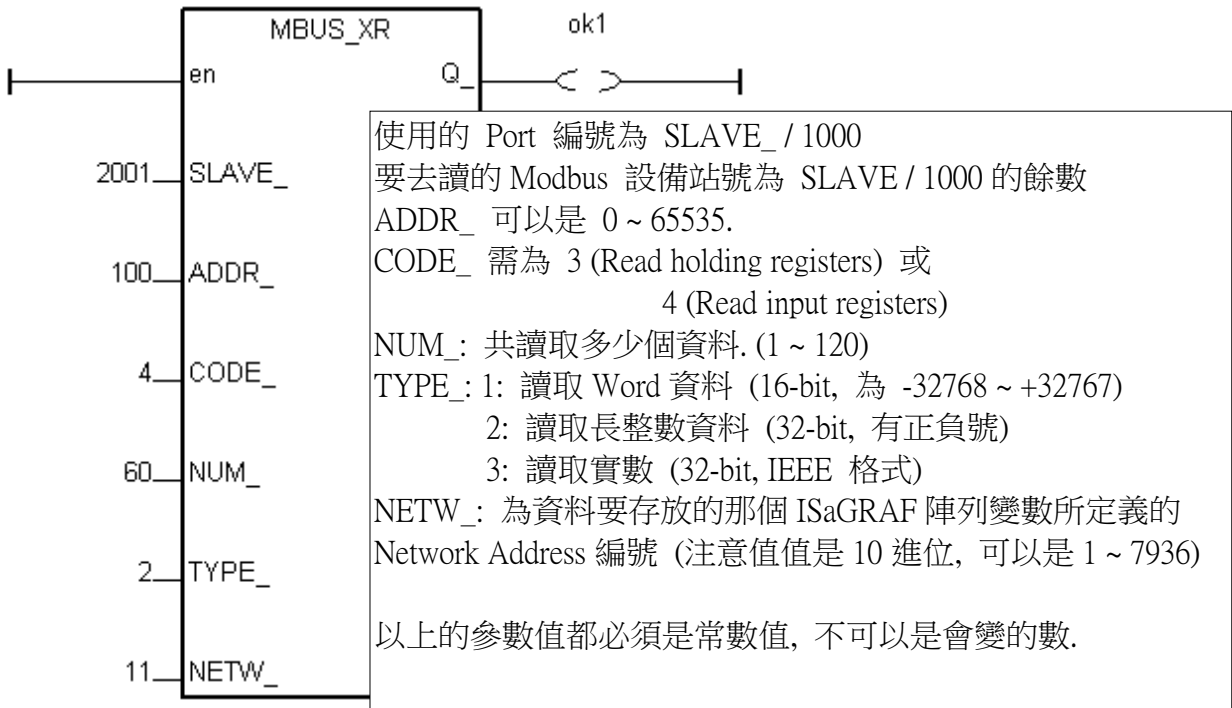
MBUS_XR

ok1

en

Q_

2001 SLAVE_

100 ADDR_

4 CODE_

60 NUM_

2 TYPE_

11 NETW_

使用的 Port 編號為 SLAVE_ / 1000
要去讀的 Modbus 設備站號為 SLAVE / 1000 的餘數
ADDR_ 可以是 0 ~ 65535.
CODE_ 需為 3 (Read holding registers) 或
4 (Read input registers)
NUM_: 共讀取多少個資料. (1 ~ 120)
TYPE_: 1: 讀取 Word 資料 (16-bit, 為 -32768 ~ +32767)
2: 讀取長整數資料 (32-bit, 有正負號)
3: 讀取實數 (32-bit, IEEE 格式)
NETW_: 為資料要存放的那個 ISaGRAF 陣列變數所定義的 Network Address 編號 (注意值值是 10 進位, 可以是 1 ~ 7936)

以上的參數值都必須是常數值, 不可以是會變的數.